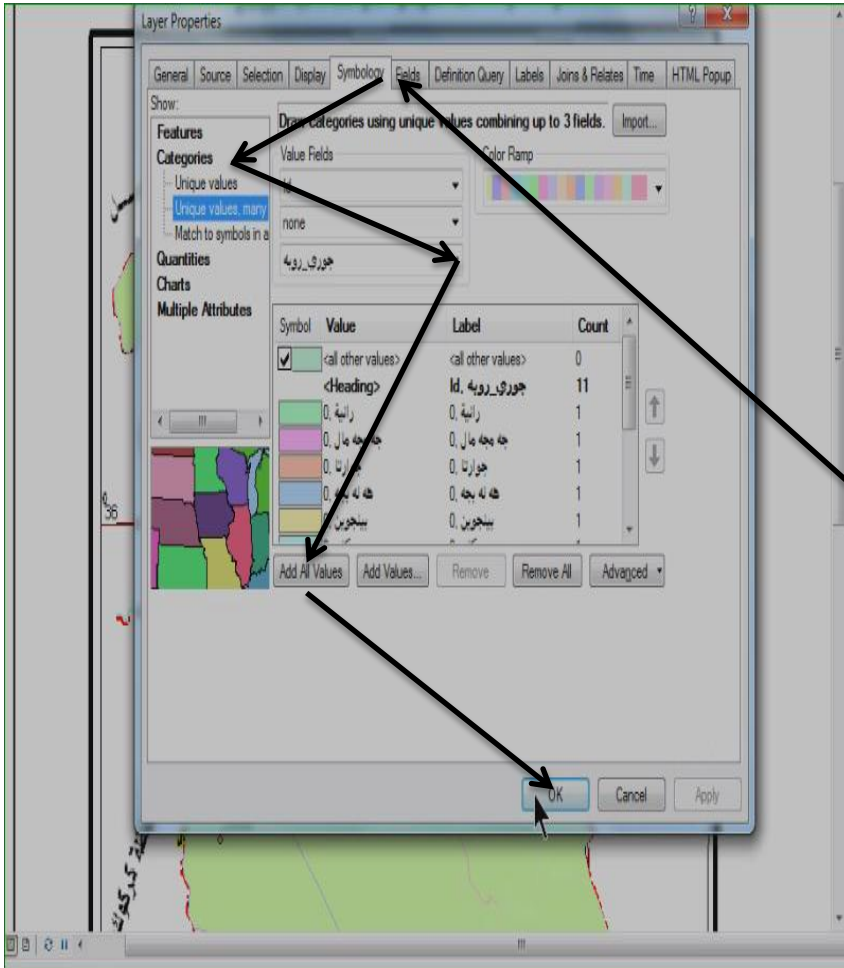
Layer Properties

General | Source | Selection | Display | Symbology | Fields | Definition Query | Labels | Joins & Relates | Time | HTML Popup

Show:
Features
Categories
Unique values
Unique values, many
Match to symbols in a
Quantities
Charts
Multiple Attributes

Draw categories using unique values combining up to 3 fields. Import...

Value Fields
Id
none
جوري_رويه

Color Ramp

| Symbol | Value | Label | Count |
|---|---|---|---|
| ✓ | <all other values> | <all other values> | 0 |
| | <Heading> | Id, جوري_رويه | 11 |
| | 0, رانية | 0, رانية | 1 |
| | 0, جه مجه مال | 0, جه مجه مال | 1 |
| | 0, جوارتا | 0, جوارتا | 1 |
| | 0, هه له بجه | 0, هه له بجه | 1 |
| | 0, بينجوين | 0, بينجوين | 1 |

Add All Values | Add Values... | Remove | Remove All | Advanced

OK | Cancel | Apply

36